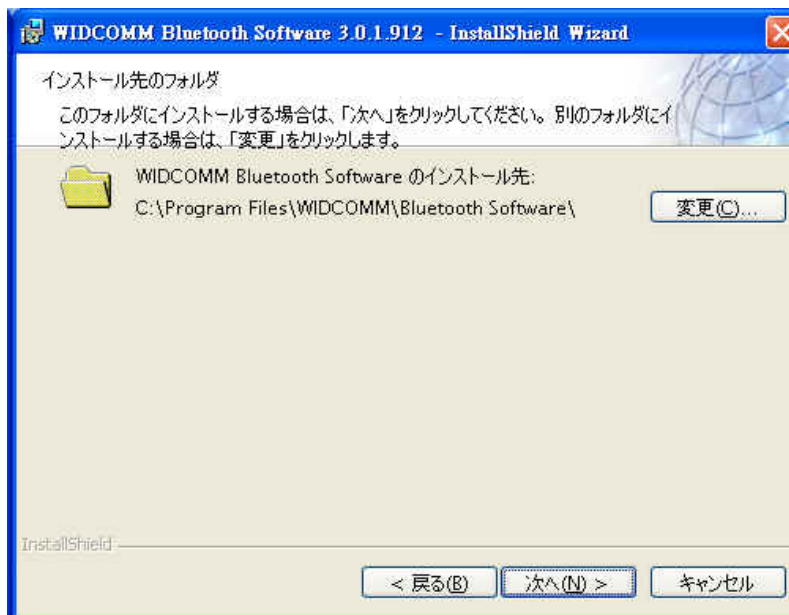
WIDCOMM Bluetooth Software 3.0.1.912 - InstallShield Wizard

インストール先のフォルダ

このフォルダにインストールする場合は、「次へ」をクリックしてください。別のフォルダにインストールする場合は、「変更」をクリックします。

WIDCOMM Bluetooth Software のインストール先:
C:\Program Files\WIDCOMM\Bluetooth Software\

変更(C)...

InstallShield

< 戻る(B)

次へ(N) >

キャンセル